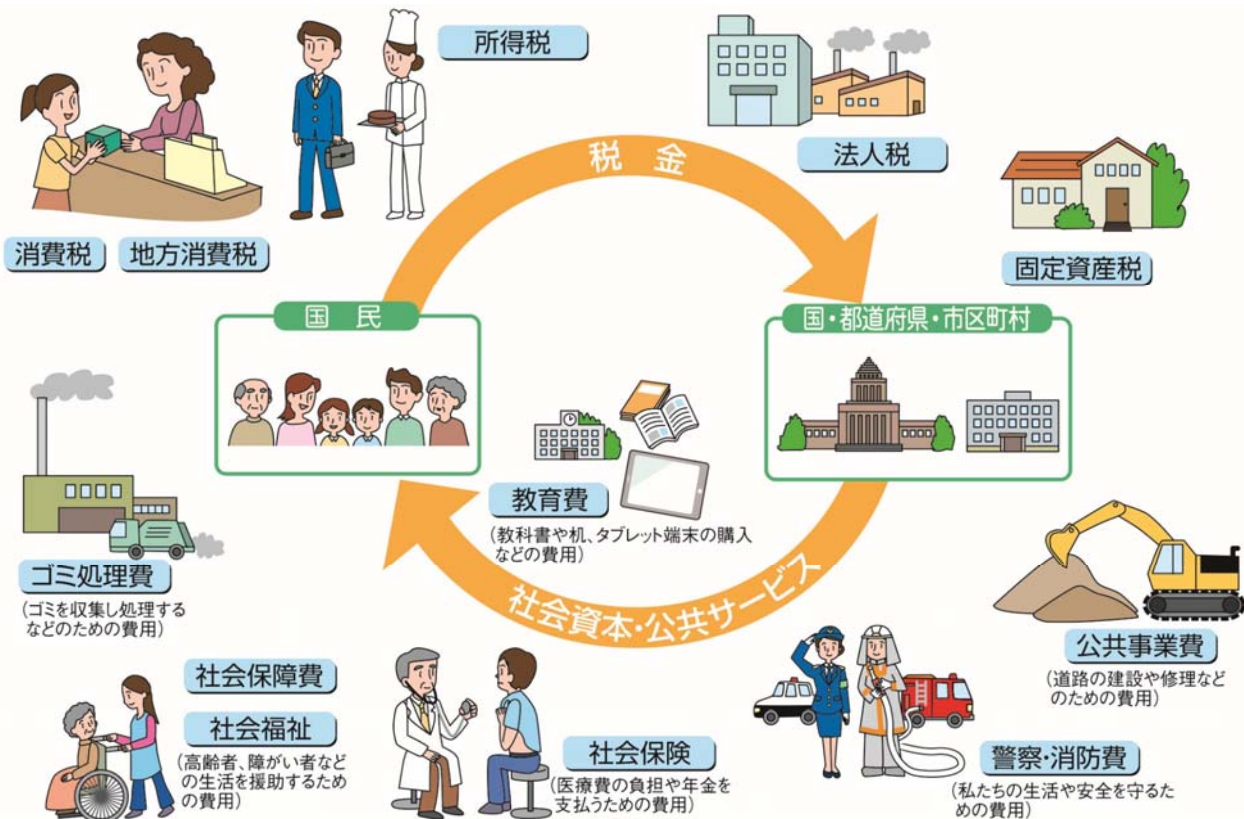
所得税

税　金

法人税

固定資産税

消費税　地方消費税

国　民

国・都道府県・市区町村

教育費
（教科書や机、タブレット端末の購入などの費用）

社会資本・公共サービス

ゴミ処理費
（ゴミを収集し処理するなどのための費用）

公共事業費
（道路の建設や修理などのための費用）

社会保障費

社会福祉
（高齢者、障がい者などの生活を援助するための費用）

社会保険
（医療費の負担や年金を支払うための費用）

警察・消防費
（私たちの生活や安全を守るための費用）